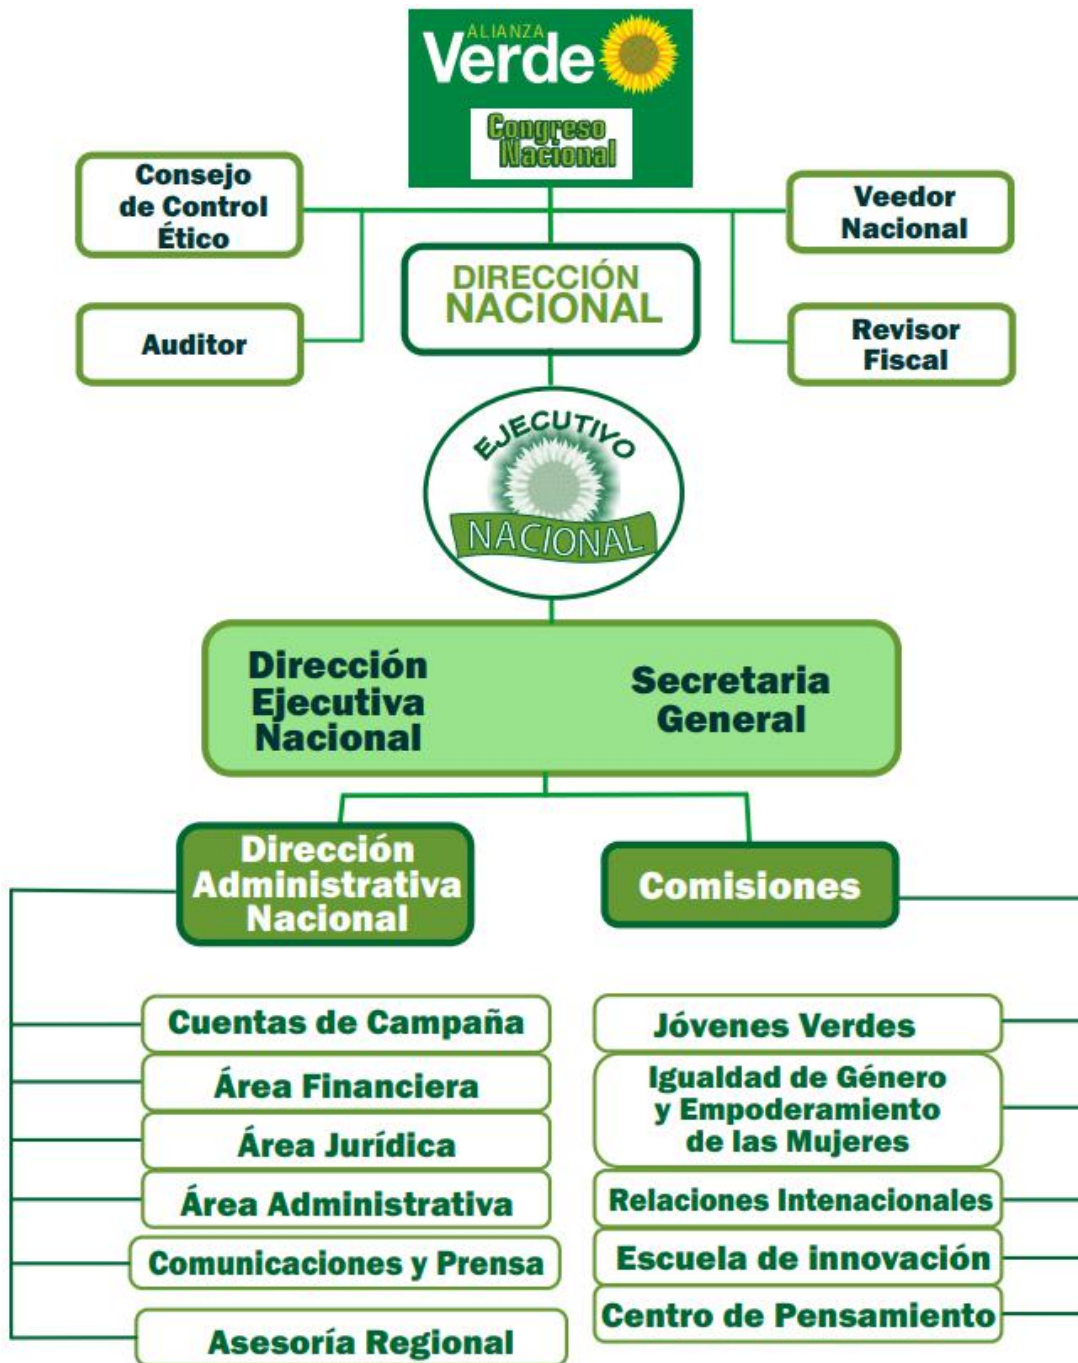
ALIANZA
Verde
Congreso Nacional

Consejo de Control Ético

Veedor Nacional

DIRECCIÓN NACIONAL

Auditor

Revisor Fiscal

EJECUTIVO
NACIONAL

Dirección Ejecutiva Nacional

Secretaria General

Dirección Administrativa Nacional

Comisiones

Cuentas de Campaña

Área Financiera

Área Jurídica

Área Administrativa

Comunicaciones y Prensa

Asesoría Regional

Jóvenes Verdes

Igualdad de Género y Empoderamiento de las Mujeres

Relaciones Intenacionales

Escuela de innovación

Centro de Pensamiento